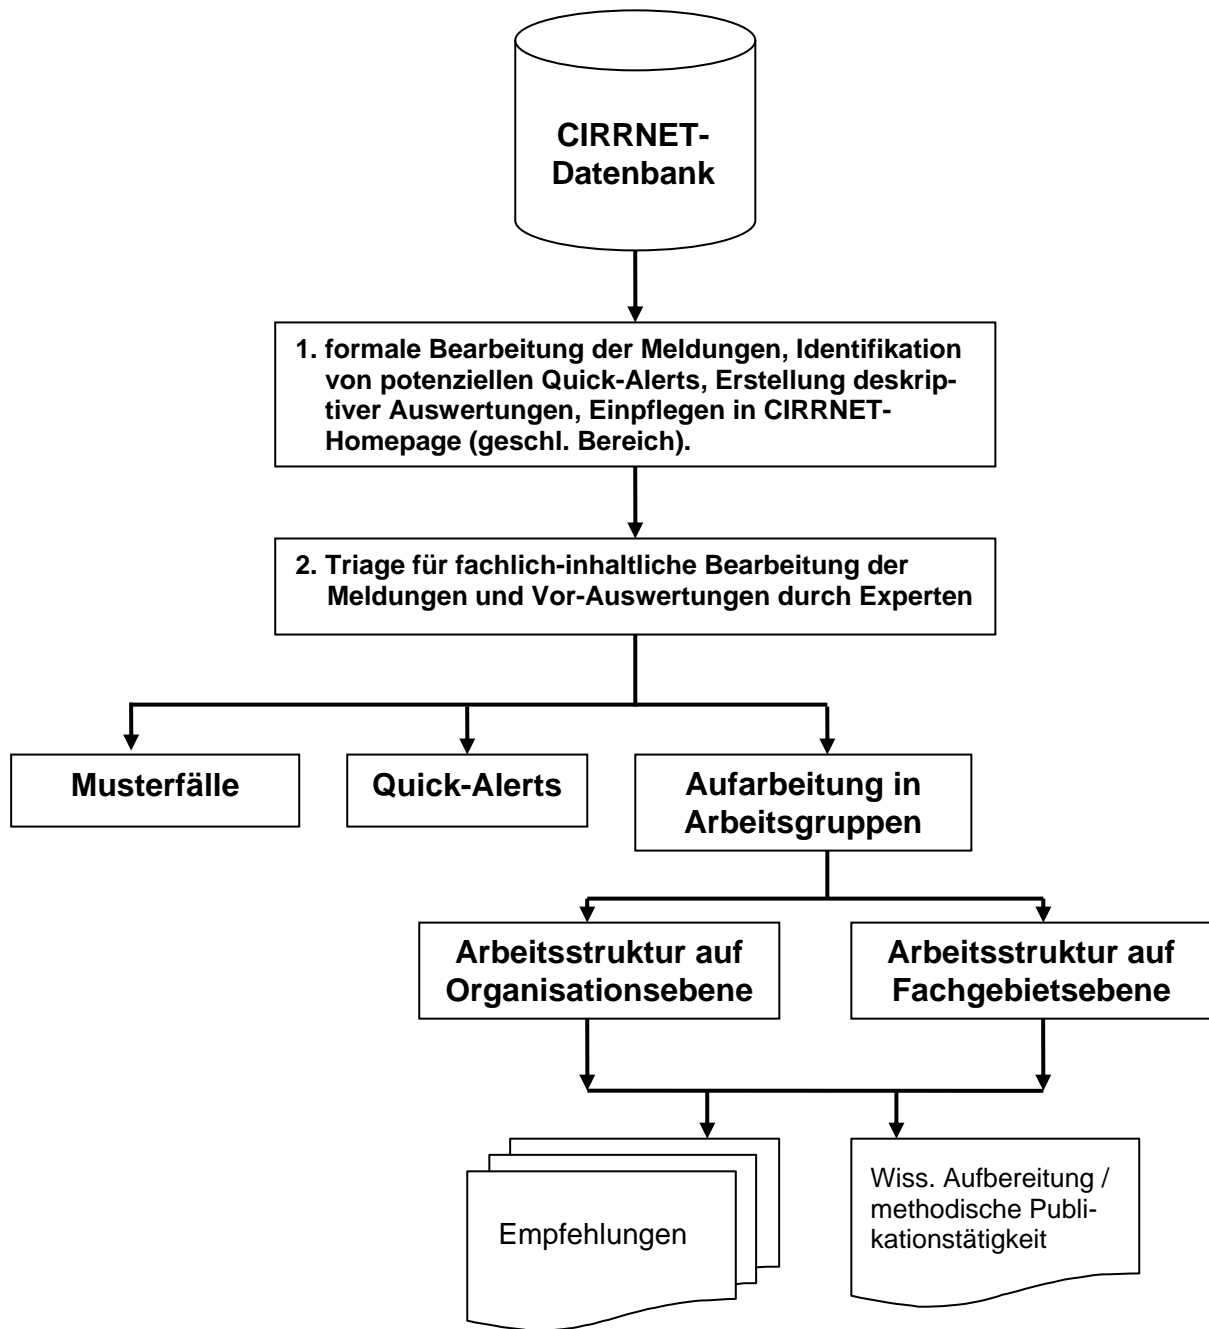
CIRRNET-Datenbank

1. formale Bearbeitung der Meldungen, Identifikation von potenziellen Quick-Alerts, Erstellung deskriptiver Auswertungen, Einpflegen in CIRRNET-Homepage (geschl. Bereich).

2. Triage für fachlich-inhaltliche Bearbeitung der Meldungen und Vor-Auswertungen durch Experten

Musterfälle

Quick-Alerts

Aufarbeitung in Arbeitsgruppen

Arbeitsstruktur auf Organisationsebene

Arbeitsstruktur auf Fachgebietsebene

Empfehlungen

Wiss. Aufbereitung / methodische Publikationstätigkeit